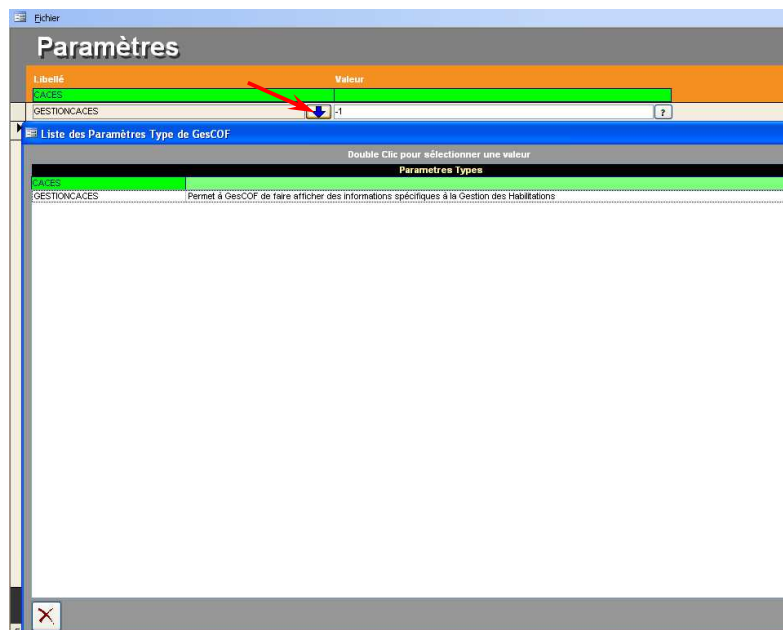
Fichier

Paramètres

| Libellé | Valeur |
|---|---|
| CACES | |
| GESTIONCACES | -1 |

?

Liste des Paramètres Type de GesCOF

Double Clic pour sélectionner une valeur

Parametres Types

| | |
|---|---|
| CACES | |
| GESTIONCACES | Permet à GesCOF de faire afficher des informations spécifiques à la Gestion des Habilitations |